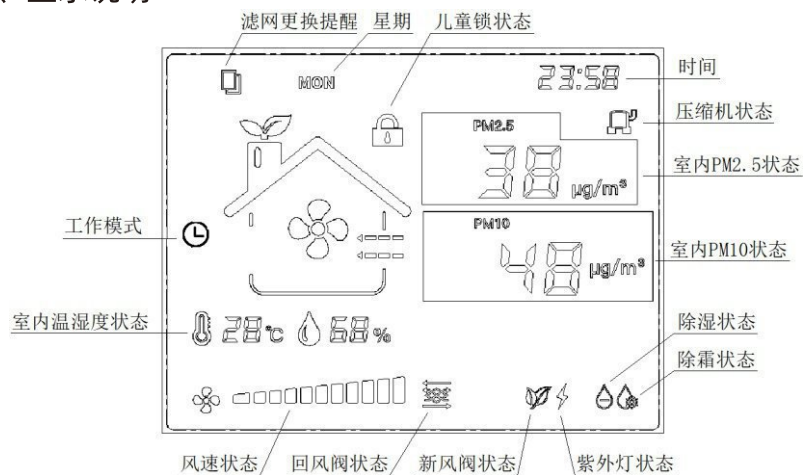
、显示说明

滤网更换提醒 星期 儿童锁状态

MON

23:58 时间

压缩机状态

PM2.5

38 μg/m³

室内PM2.5状态

工作模式

PM10

48 μg/m³

室内PM10状态

室内温湿度状态 28℃ 68%

除湿状态

除霜状态

风速状态 回风阀状态 新风阀状态 紫外灯状态